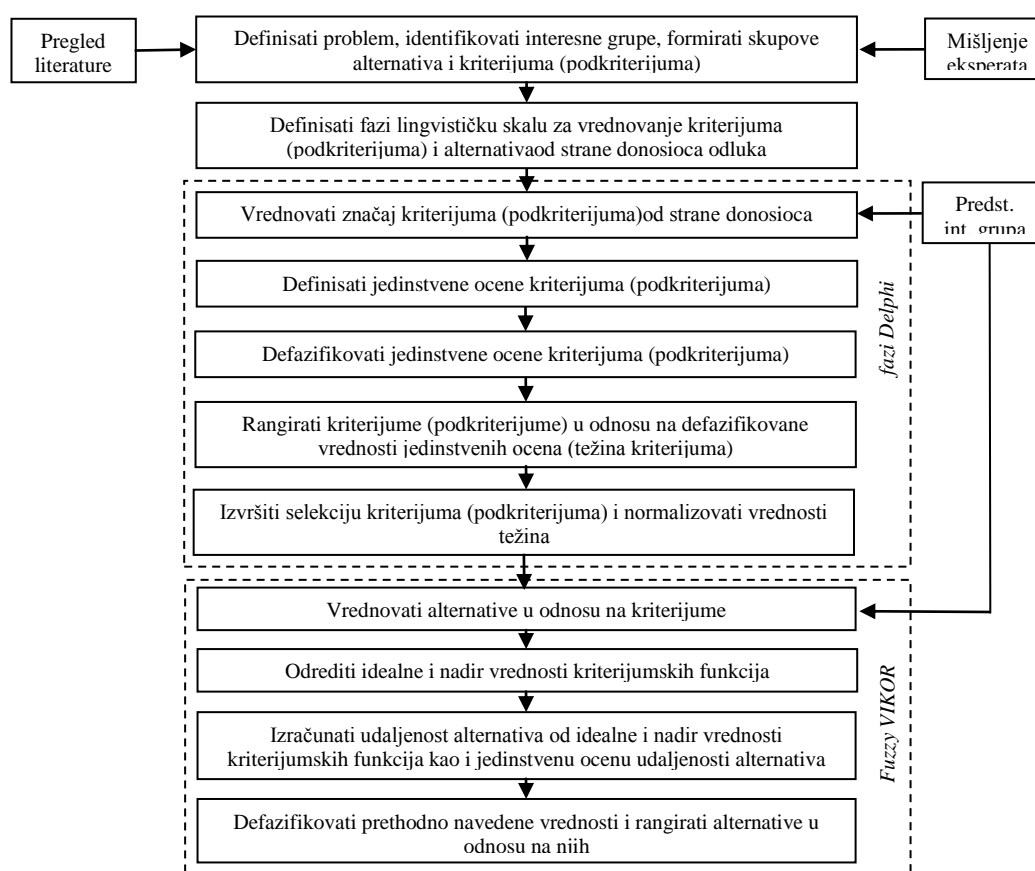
Pregled literature

Definisati problem, identifikovati interesne grupe, formirati skupove alternativa i kriterijuma (podkriterijuma)

Mišljenje eksperata

Definisati fazi lingvističku skalu za vrednovanje kriterijuma (podkriterijuma) i alternativaod strane donosioca odluka

Vrednovati značaj kriterijuma (podkriterijuma)od strane donosioca

Predst. int. grupa

Definisati jedinstvene ocene kriterijuma (podkriterijuma)

Defazifikovati jedinstvene ocene kriterijuma (podkriterijuma)

Rangirati kriterijume (podkriterijume) u odnosu na defazifikovane vrednosti jedinstvenih ocena (težina kriterijuma)

Izvršiti selekciju kriterijuma (podkriterijuma) i normalizovati vrednosti težina

fazi Delphi

Vrednovati alternative u odnosu na kriterijume

Odrediti idealne i nadir vrednosti kriterijumskih funkcija

Izračunati udaljenost alternativa od idealne i nadir vrednosti kriterijumskih funkcija kao i jedinstvenu ocenu udaljenosti alternativa

Defazifikovati prethodno navedene vrednosti i rangirati alternative u odnosu na njih

Fuzzy VIKOR